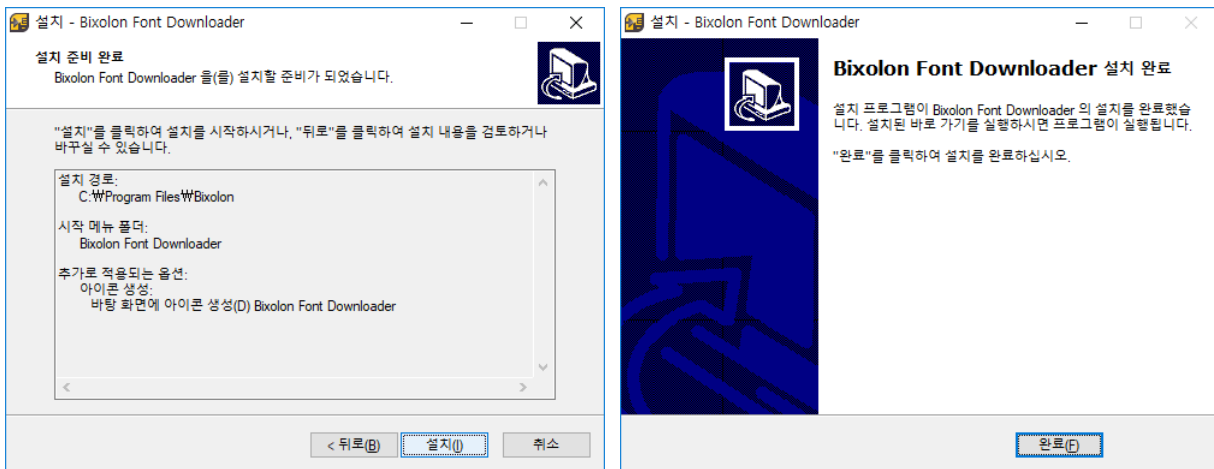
설치 - Bixolon Font Downloader

설치 준비 완료
Bixolon Font Downloader 을(를) 설치할 준비가 되었습니다.

"설치"를 클릭하여 설치를 시작하시거나, "뒤로"를 클릭하여 설치 내용을 검토하거나 바꾸실 수 있습니다.

설치 경로:
C:₩Program Files₩Bixolon

시작 메뉴 폴더:
Bixolon Font Downloader

추가로 적용되는 옵션:
아이콘 생성:
바탕 화면에 아이콘 생성(D) Bixolon Font Downloader

< 뒤로(B) 설치(I) 취소

설치 - Bixolon Font Downloader

Bixolon Font Downloader 설치 완료

설치 프로그램이 Bixolon Font Downloader 의 설치를 완료했습니다. 설치된 바로 가기를 실행하시면 프로그램이 실행됩니다.

"완료"를 클릭하여 설치를 완료하십시오.

완료(F)